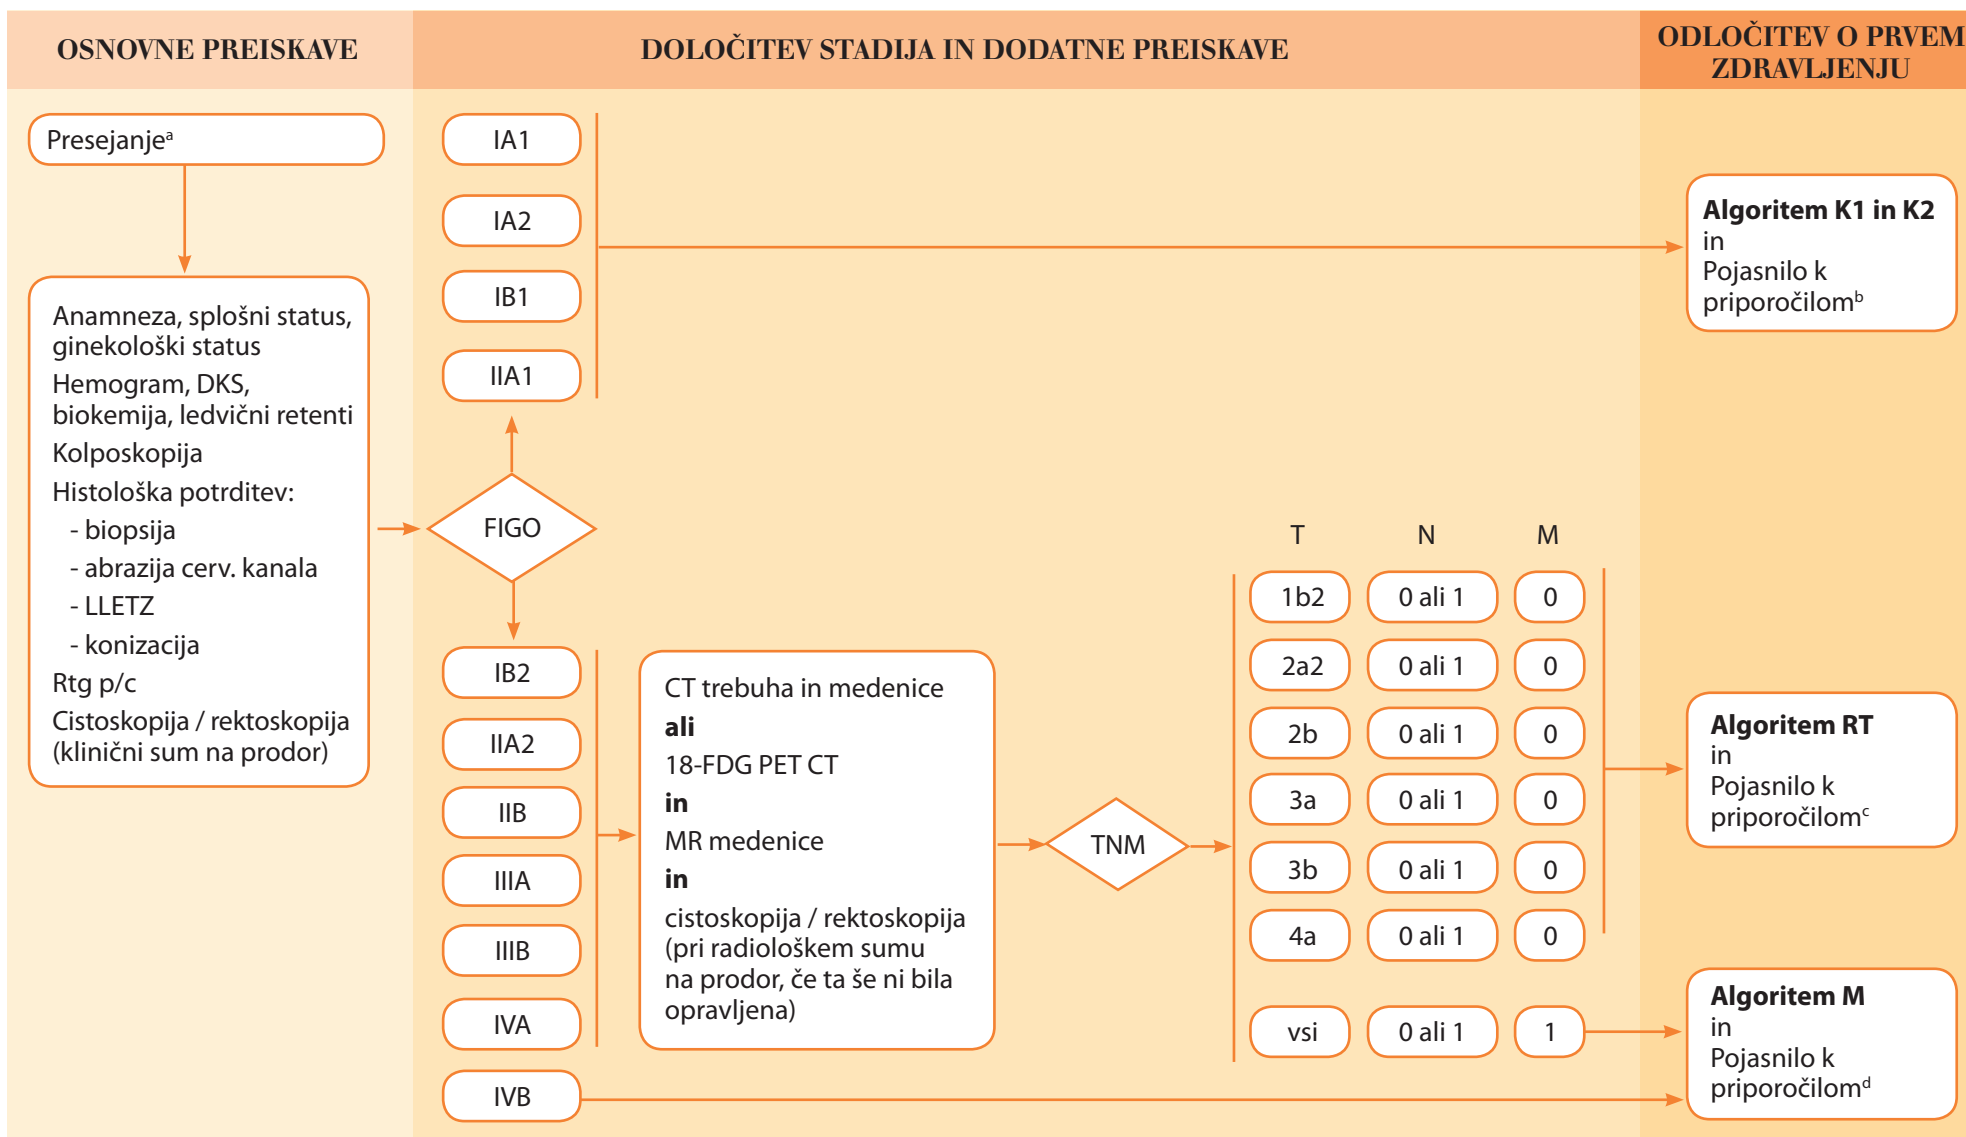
OSNOVNE PREISKAVE

DOLOČITEV STADIJA IN DODATNE PREISKAVE

ODLOČITEV O PRVEM ZDRAVLJENJU

Presejanje$^a$

Anamneza, splošni status, ginekološki status
Hemogram, DKS, biokemija, ledvični retenti
Kolposkopija
Histološka potrditev:
- biopsija
- abrazija cerv. kanala
- LLETZ
- konizacija
Rtg p/c
Cistoskopija / rektoskopija (klinični sum na prodor)

IA1
IA2
IB1
IIA1

FIGO

IB2
IIA2
IIB
IIIA
IIIB
IVA
IVB

CT trebuha in medenice
ali
18-FDG PET CT
in
MR medenice
in
cistoskopija / rektoskopija (pri radiološkem sumu na prodor, če ta še ni bila opravljena)

TNM

| T | N | M |
|---|---|---|
| 1b2 | 0 ali 1 | 0 |
| 2a2 | 0 ali 1 | 0 |
| 2b | 0 ali 1 | 0 |
| 3a | 0 ali 1 | 0 |
| 3b | 0 ali 1 | 0 |
| 4a | 0 ali 1 | 0 |
| vsi | 0 ali 1 | 1 |

Algoritem K1 in K2
in
Pojasnilo k priporočilom$^b$

Algoritem RT
in
Pojasnilo k priporočilom$^c$

Algoritem M
in
Pojasnilo k priporočilom$^d$